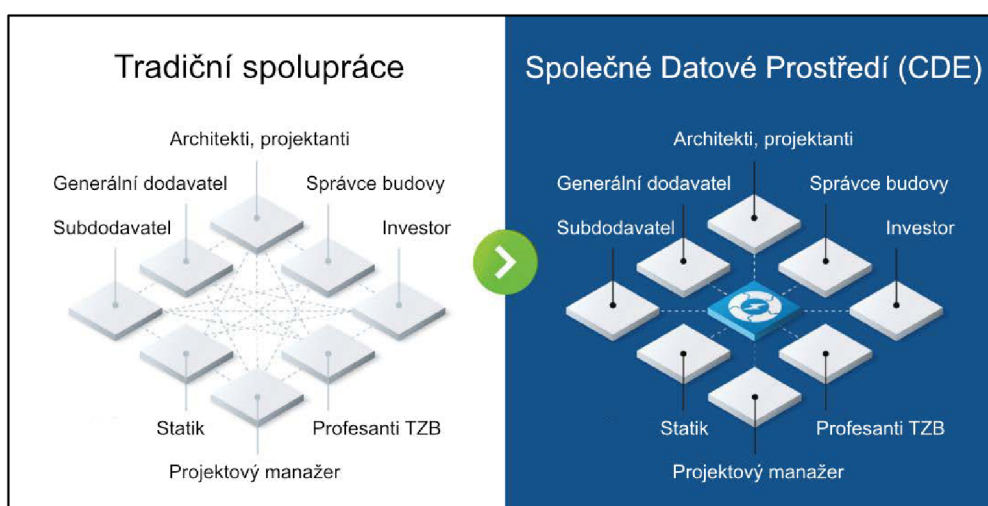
Tradiční spolupráce

Architekti, projektanti

Generální dodavatel

Správce budovy

Subdodavatel

Investor

Statik

Profesanti TZB

Projektový manažer

Společné Datové Prostředí (CDE)

Architekti, projektanti

Generální dodavatel

Správce budovy

Subdodavatel

Investor

Statik

Profesanti TZB

Projektový manažer